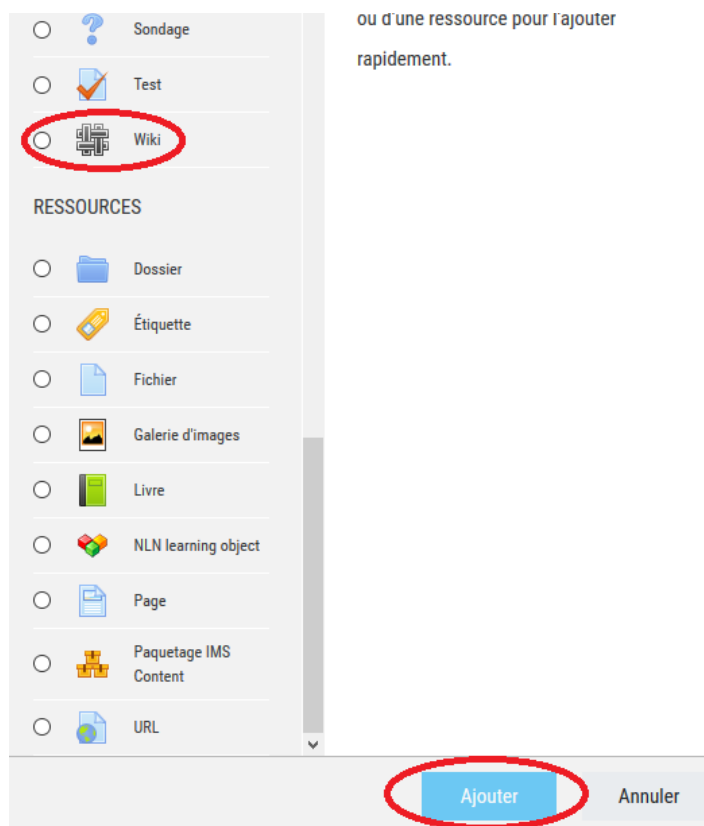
Sondage

Test

Wiki

RESSOURCES

Dossier

Étiquette

Fichier

Galerie d'images

Livre

NLN learning object

Page

Paquetage IMS Content

URL

ou d'une ressource pour l'ajouter rapidement.

Ajouter

Annuler